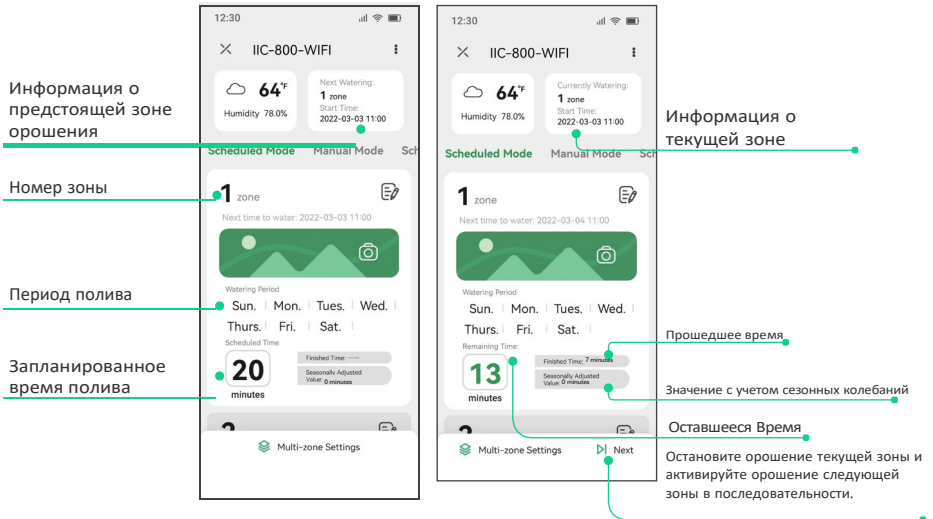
Информация о предстоящей зоне орошения

Номер зоны

Период полива

Запланированное время полива

12:30

IIC-800-WIFI

64°F

Humidity 78.0%

Next Watering:
1 zone
Start Time:
2022-03-03 11:00

Scheduled Mode Manual Mode Sch

1 zone

Next time to water: 2022-03-03 11:00

Watering Period

Sun. | Mon. | Tues. | Wed. |
Thurs. | Fri. | Sat. |

Scheduled Time

20
minutes

Finished Time: ---
Seasonally Adjusted Value: 0 minutes

2

Multi-zone Settings

12:30

IIC-800-WIFI

64°F

Humidity 78.0%

Currently Watering:
1 zone
Start Time:
2022-03-03 11:00

Scheduled Mode Manual Mode Sch

1 zone

Next time to water: 2022-03-04 11:00

Watering Period

Sun. | Mon. | Tues. | Wed. |
Thurs. | Fri. | Sat. |

Remaining Time:

13
minutes

Finished Time: 7 minutes
Seasonally Adjusted Value: 0 minutes

2

Multi-zone Settings

Next

Информация о текущей зоне

Прошедшее время

Значение с учетом сезонных колебаний

Оставшееся Время

Остановите орошение текущей зоны и активируйте орошение следующей зоны в последовательности.